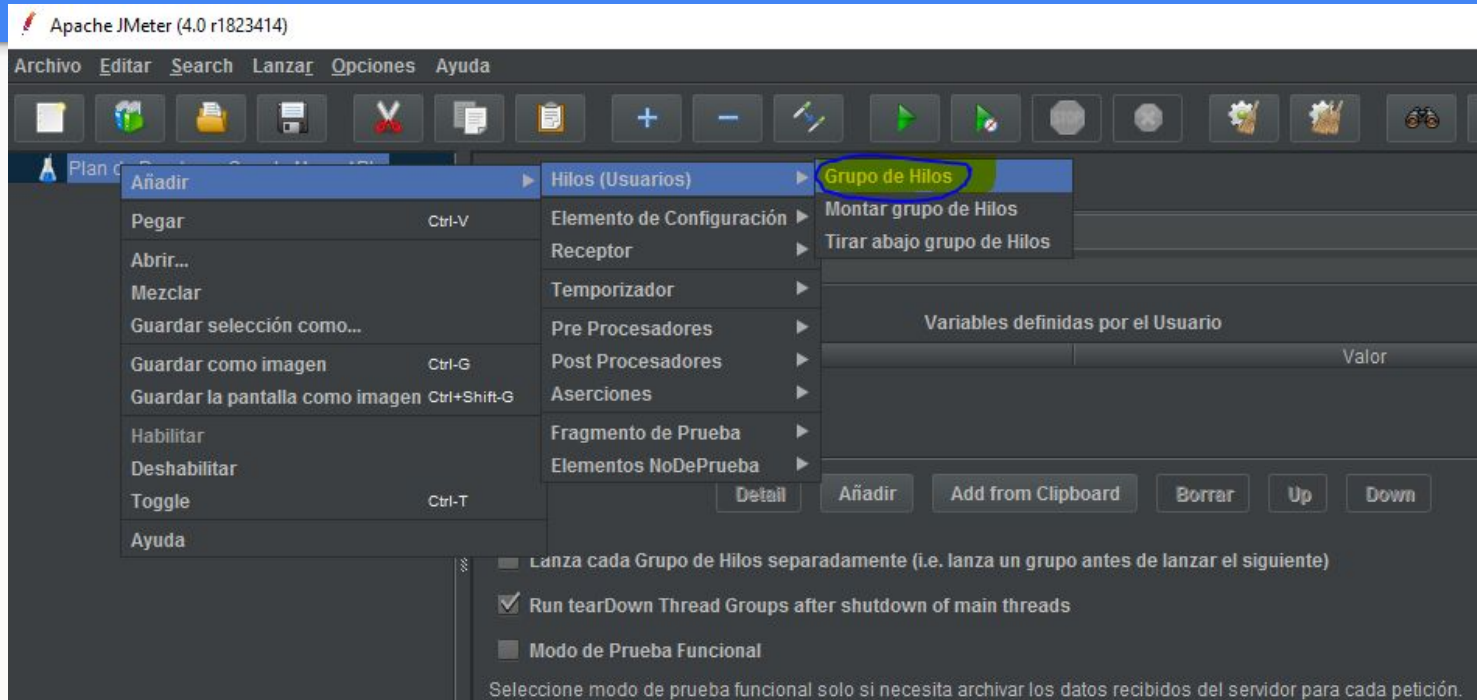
Apache JMeter (4.0 r1823414)

Archivo Editar Search Lanzar Opciones Ayuda

Plan d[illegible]

Añadir
Pegar Ctrl-V
Abrir...
Mezclar
Guardar selección como...
Guardar como imagen Ctrl-G
Guardar la pantalla como imagen Ctrl+Shift-G
Habilitar
Deshabilitar
Toggle Ctrl-T
Ayuda

Hilos (Usuarios)
Elemento de Configuración
Receptor
Temporizador
Pre Procesadores
Post Procesadores
Aserciones
Fragmento de Prueba
Elementos NoDePrueba

Grupo de Hilos
Montar grupo de Hilos
Tirar abajo grupo de Hilos

Variables definidas por el Usuario

Valor

Detail Añadir Add from Clipboard Borrar Up Down

Lanza cada Grupo de Hilos separadamente (i.e. lanza un grupo antes de lanzar el siguiente)

Run tearDown Thread Groups after shutdown of main threads

Modo de Prueba Funcional

Seleccione modo de prueba funcional solo si necesita archivar los datos recibidos del servidor para cada petición.